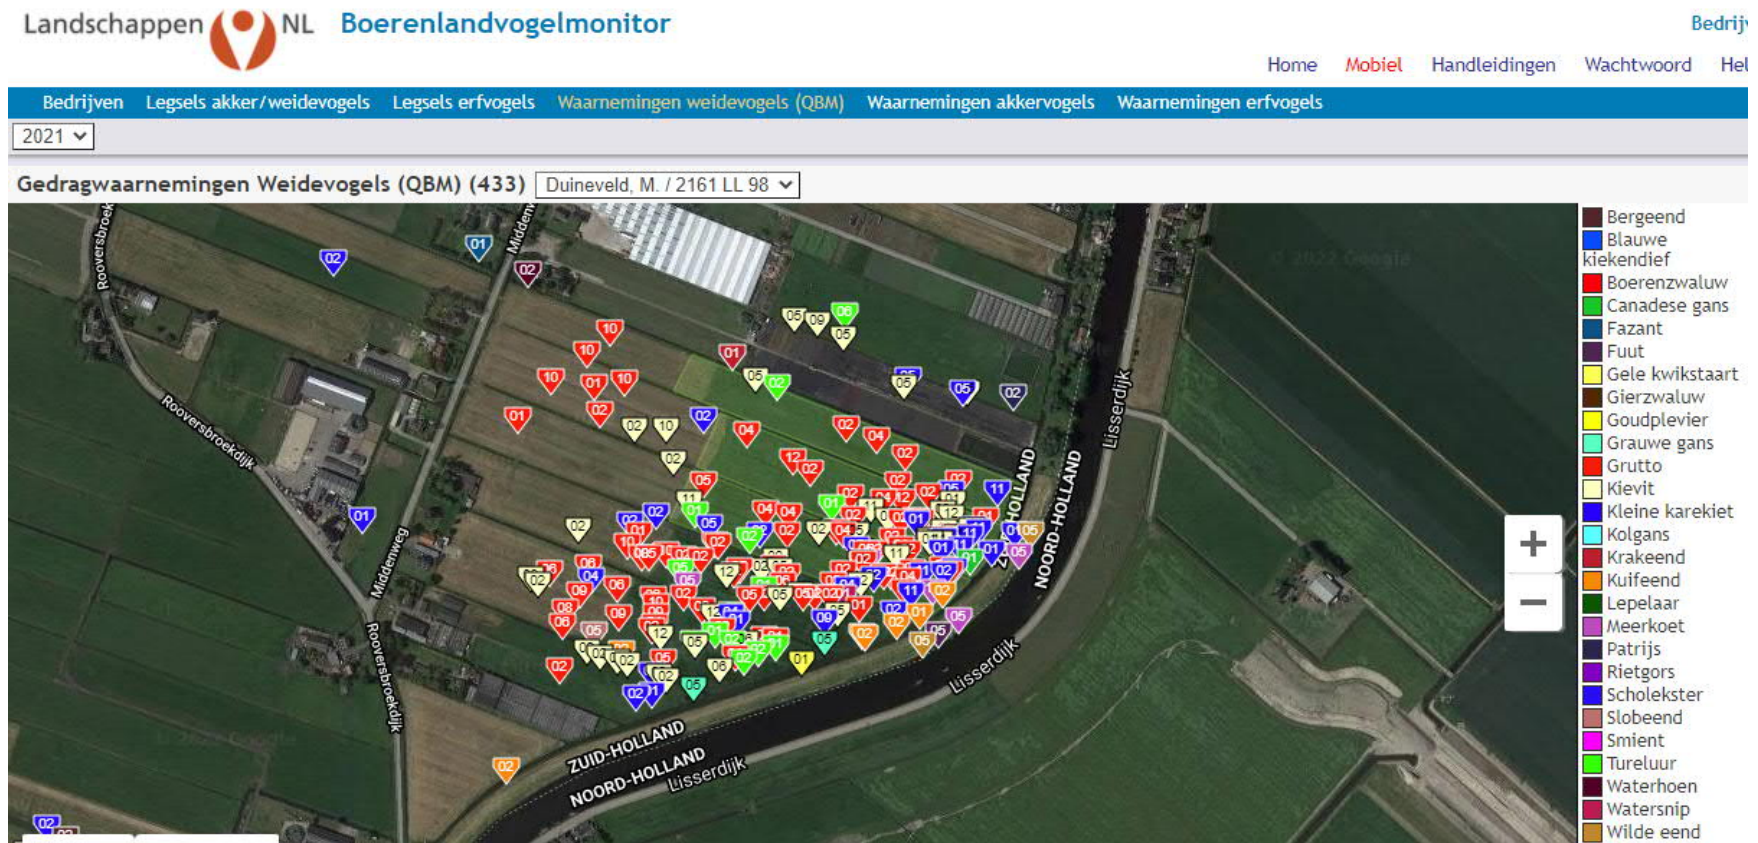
Landschappen NL Boerenlandvogelmonitor

Bedrij

Home Mobiel Handleidingen Wachtwoord Hel

Bedrijven Legsels akker/weidevogels Legsels erfvogels Waarnemingen weidevogels (QBM) Waarnemingen akkervogels Waarnemingen erfvogels

2021

Gedragwaarnemingen Weidevogels (QBM) (433) Duineveld, M. / 2161 LL 98

Rooversbroekdijk
Middenweg
Rooversbroekdijk
Middenweg
Rooversbroekdijk
Lisserdijk
ZUID-HOLLAND
NOORD-HOLLAND
Lisserdijk
ZUID-HOLLAND
NOORD-HOLLAND
Lisserdijk

Bergeend
Blauwe kiekendief
Boerenzwaluw
Canadese gans
Fazant
Fuut
Gele kwikstaart
Gierzwaluw
Goudplevier
Grauwe gans
Grutto
Kievit
Kleine karekiet
Kolgans
Krakeend
Kuifeend
Lepelaar
Meerkoet
Patrijs
Rietgors
Scholekster
Slobeend
Smient
Tureluur
Waterhoen
Watersnip
Wilde eend